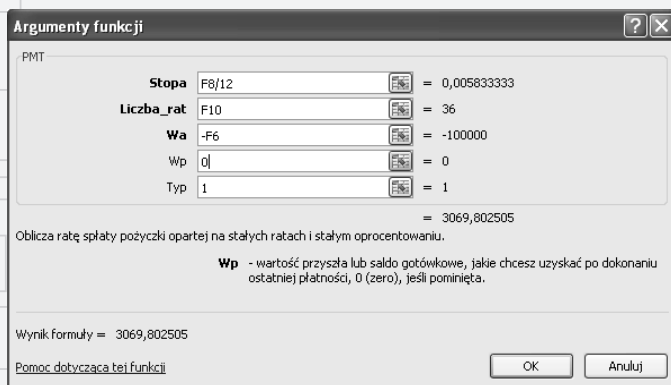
Argumenty funkcji

PMT

| | | |
|---|---|---|
| **Stopa** | F8/12 | = 0,005833333 |
| **Liczba_rat** | F10 | = 36 |
| **Wa** | -F6 | = -100000 |
| Wp | 0 | = 0 |
| Typ | 1 | = 1 |

= 3069,802505

Oblicza ratę spłaty pożyczki opartej na stałych ratach i stałym oprocentowaniu.

**Wp** - wartość przyszła lub saldo gotówkowe, jakie chcesz uzyskać po dokonaniu ostatniej płatności, 0 (zero), jeśli pominięta.

Wynik formuły = 3069,802505

Pomoc dotycząca tej funkcji

OK

Anuluj